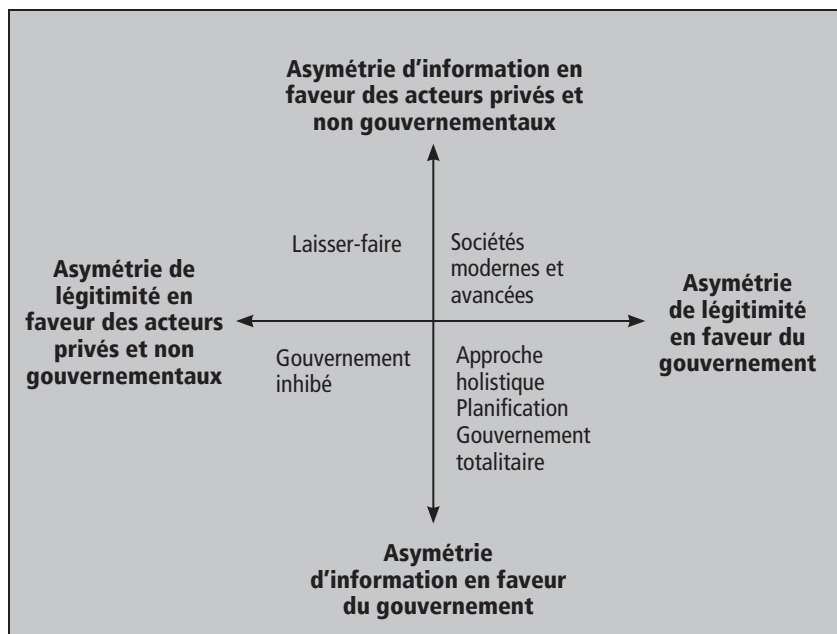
Asymétrie d'information en faveur des acteurs privés et non gouvernementaux

Asymétrie de légitimité en faveur des acteurs privés et non gouvernementaux

Laisser-faire

Sociétés modernes et avancées

Asymétrie de légitimité en faveur du gouvernement

Gouvernement inhibé

Approche holistique Planification Gouvernement totalitaire

Asymétrie d'information en faveur du gouvernement